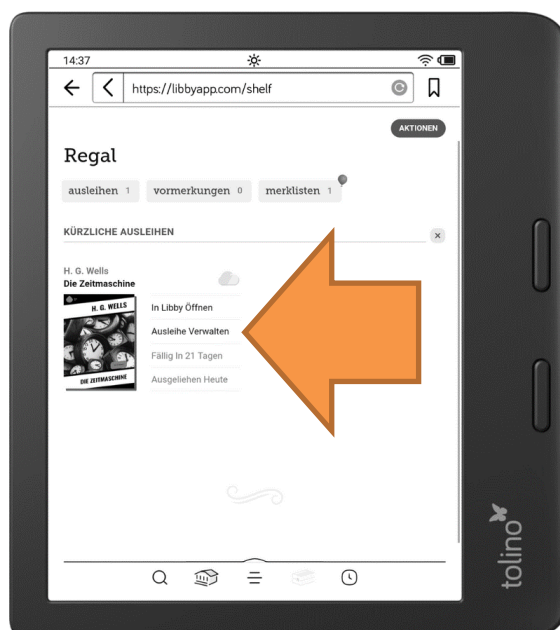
14:37

https://libbyapp.com/shelf

AKTIONEN

Regal

ausleihen 1 vormerkungen 0 merklisten 1

KÜRZLICHE AUSLEIHEN

H. G. Wells
Die Zeitmaschine

H. G. WELLS
DIE ZEITMASCHINE

In Libby Öffnen
Ausleihe Verwalten
Fällig In 21 Tagen
Ausgeliehen Heute

tolino